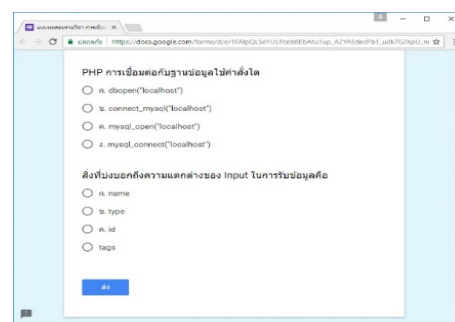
แบบทดสอบรายวิชา การเขียน ×

ปลอดภัย | https://docs.google.com/forms/d/e/1FAIpQLSeYULPceb8EbAtu1up_A2YAEdevPb1_udk7GIXpU_n

PHP การเชื่อมต่อกับฐานข้อมูลใช้คำสั่งใด

ก. dbopen("localhost")

ข. connect_mysql("localhost")

ค. mysql_open("localhost")

ง. mysql_connect("localhost")

สิ่งที่บ่งบอกถึงความแตกต่างของ Input ในการรับข้อมูลคือ

ก. name

ข. type

ค. id

tags

ส่ง